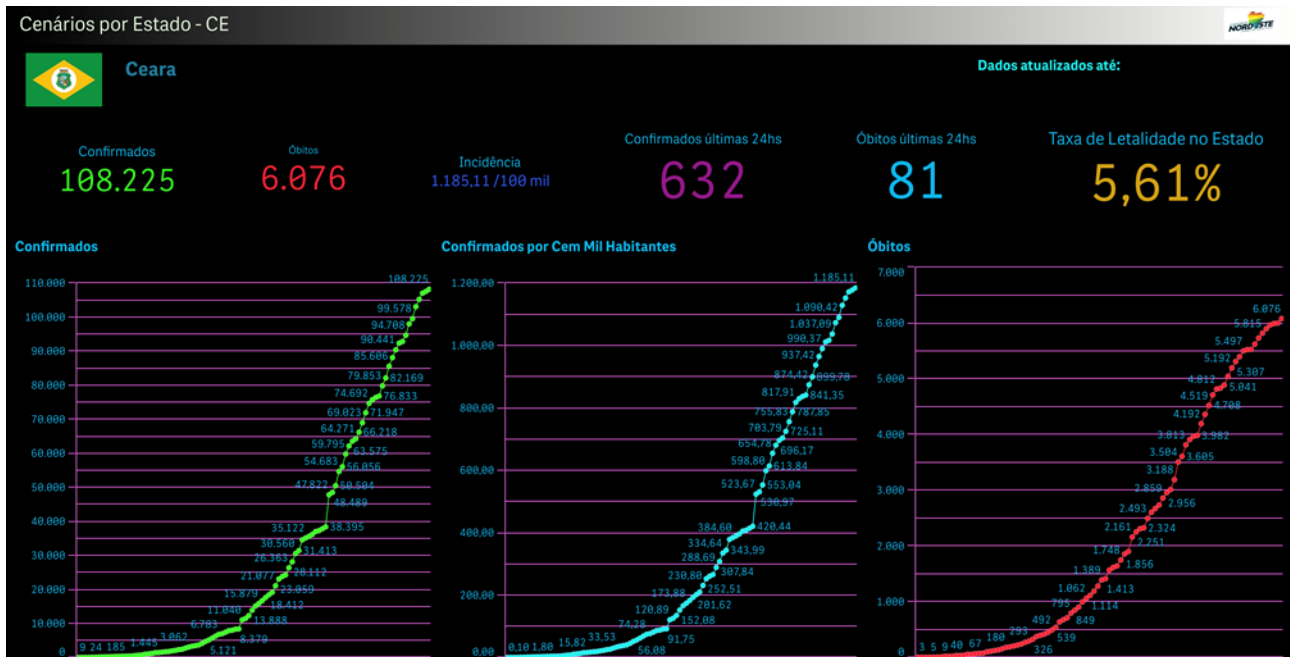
Cenários por Estado - CE

NORDESTE

Ceara

Dados atualizados até:

Confirmados
108.225

Óbitos
6.076

Incidência
1.185,11 /100 mil

Confirmados últimas 24hs
632

Óbitos últimas 24hs
81

Taxa de Letalidade no Estado
5,61%

Confirmados

110.000
100.000
90.000
80.000
70.000
60.000
50.000
40.000
30.000
20.000
10.000
0

9 24 185 1.445 3.062 5.121 6.783 8.379 11.040 13.888 15.879 18.412 21.077 23.059 26.363 28.112 30.560 31.413 35.122 38.395 47.822 48.489 50.504 54.683 56.056 59.795 63.575 64.271 66.218 69.023 71.947 74.692 76.833 79.853 82.169 85.606 90.441 94.708 99.578 108.225

Confirmados por Cem Mil Habitantes

1.200,00
1.000,00
800,00
600,00
400,00
200,00
0,00

0,10 1,80 15,82 33,53 56,08 74,28 91,75 120,89 152,08 173,88 201,62 230,80 252,51 288,69 307,84 334,64 343,99 384,60 420,44 523,67 530,97 553,04 598,80 613,84 654,78 696,17 703,79 725,11 755,83 787,85 817,91 841,35 874,42 899,78 937,42 990,37 1.037,09 1.090,42 1.185,11

Óbitos

7.000
6.000
5.000
4.000
3.000
2.000
1.000
0

3 5 9 40 67 180 293 326 492 539 795 849 1.062 1.114 1.389 1.413 1.748 1.856 2.161 2.251 2.324 2.493 2.859 2.956 3.188 3.504 3.605 3.813 3.982 4.192 4.519 4.708 4.812 5.041 5.192 5.307 5.497 5.815 6.076